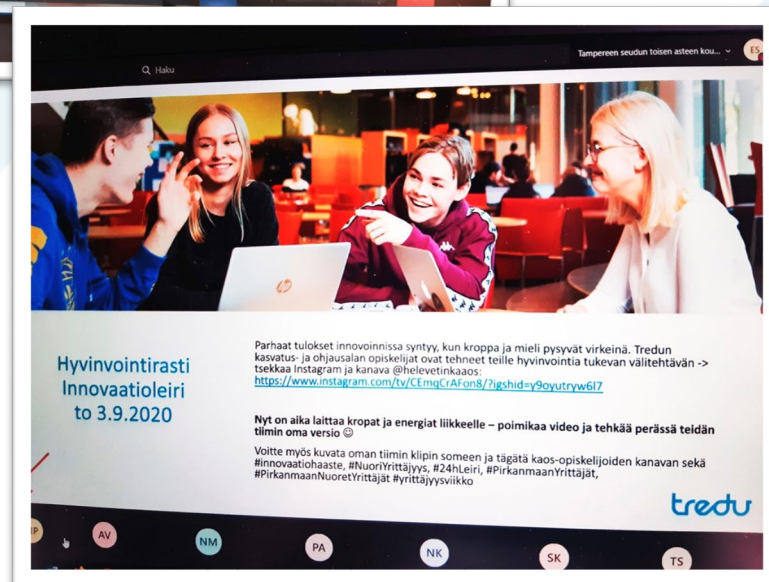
Haku

Tampereen seudun toisen asteen kou...

ES

Hyvinvointirasti Innovaatioleiri to 3.9.2020

Parhaat tulokset innovoinnissa syntyy, kun kroppa ja mieli pysyvät virkeinä. Tredun kasvatus- ja ohjausalan opiskelijat ovat tehneet teille hyvinvointia tukevan välitehtävän -> tsekkaa Instagram ja kanava @helevetinkaaos: https://www.instagram.com/tv/CEmqCrAFon8/?igshid=y9oyutryw6l7

Nyt on aika laittaa kropat ja energiat liikkeelle – poimikaa video ja tehkää perässä teidän tiimin oma versio ☺

Voitte myös kuvata oman tiimin klipin someen ja tägätä kaos-opiskelijoiden kanavan sekä #innovaatiohaaste, #NuoriYrittäjyys, #24hLeiri, #PirkanmaanYrittäjät, #PirkanmaanNuoretYrittäjät #yrittäjyysviikko

tredu

EP AV NM PA NK SK TS